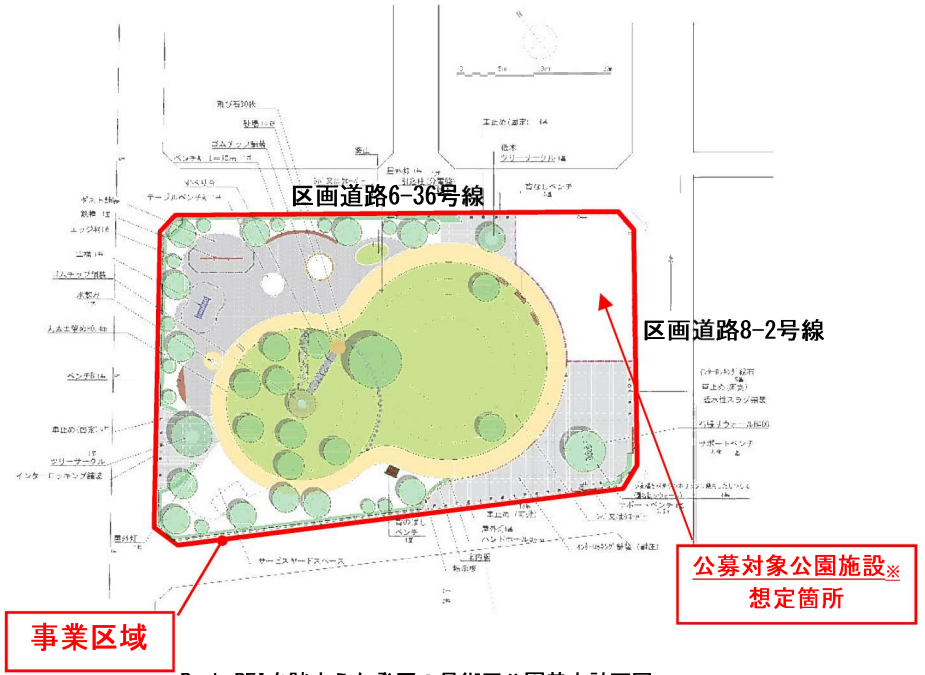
区画道路6-36号線

区画道路8-2号線

飛び石30枚
砂場1基
ゴムチップ舗装
ベンチA 1=10m 1基
すべり台
テーブルベンチ 1基
ダスト舗装
鉄棒 1基
エッジ材1式
雲梯 1基
ゴムチップ舗装
水飲み
ベンチ 1式
車止め(固定式)
ツリーサークル
インターロッキング舗装
園名灯
車止め(固定式) 4基
ツリーサークル 1基
背なしベンチ
インターロッキング舗装
透水性スラブ舗装
サポートベンチ
背もたれ
ベンチ
ハンドホール
掲示板
インターロッキング舗装(耐圧)
サービスヤードスペース

公募対象公園施設※
想定箇所

事業区域